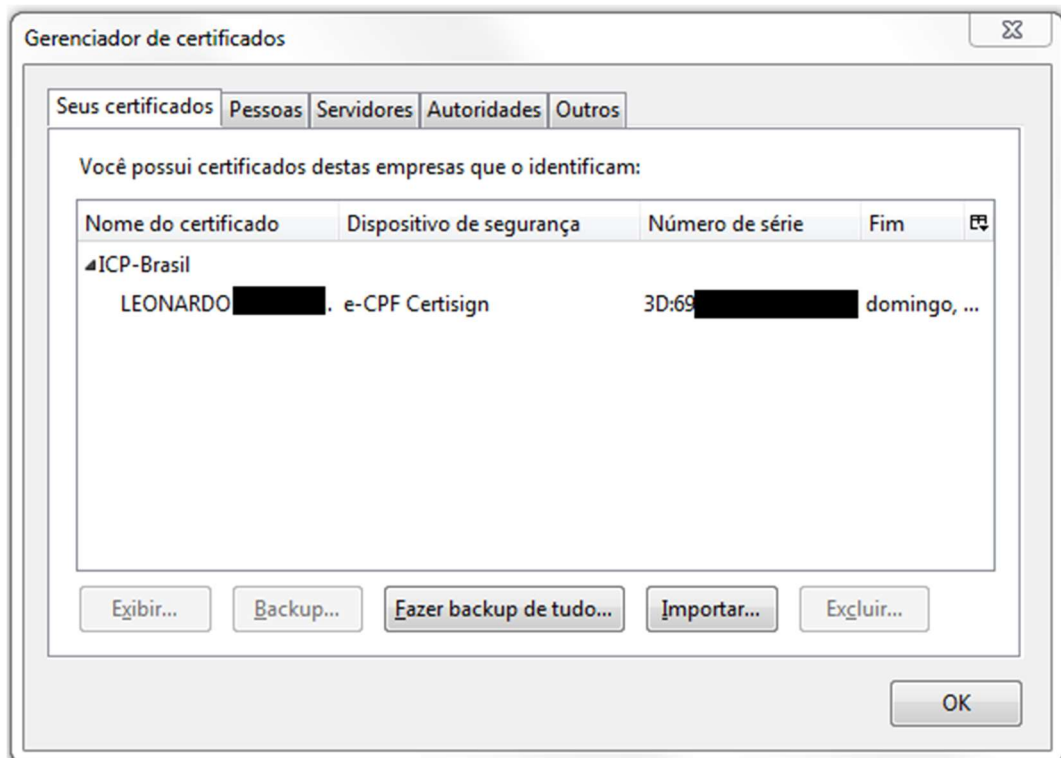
Gerenciador de certificados

Seus certificados | Pessoas | Servidores | Autoridades | Outros

Você possui certificados destas empresas que o identificam:

| Nome do certificado | Dispositivo de segurança | Número de série | Fim |
|---|---|---|---|
| ICP-Brasil | | | |
| LEONARDO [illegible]. | e-CPF Certisign | 3D:69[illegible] | domingo, ... |

Exibir... Backup... Fazer backup de tudo... Importar... Excluir...

OK